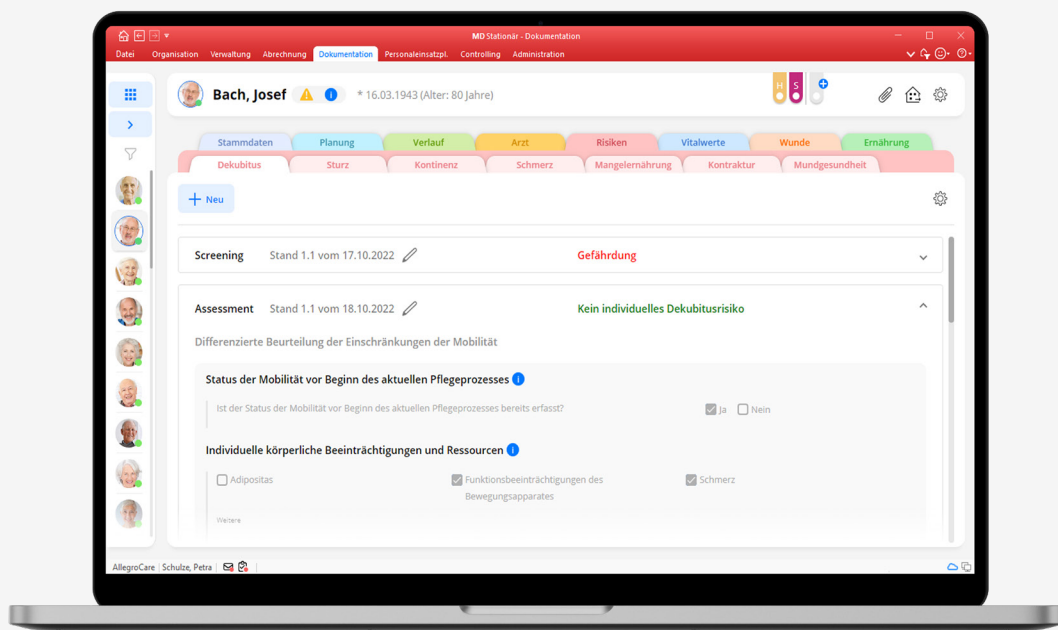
MD Stationär - Dokumentation

Datei Organisation Verwaltung Abrechnung Dokumentation Personaleinsatzpl. Controlling Administration

Bach, Josef i * 16.03.1943 (Alter: 80 Jahre)

H S

Stammdaten Planung Verlauf Arzt Risiken Vitalwerte Wunde Ernährung

Dekubitus Sturz Kontinenz Schmerz Mangelernährung Kontraktur Mundgesundheit

+ Neu

Screening Stand 1.1 vom 17.10.2022 Gefährdung

Assessment Stand 1.1 vom 18.10.2022 Kein individuelles Dekubitusrisiko

Differenzierte Beurteilung der Einschränkungen der Mobilität

Status der Mobilität vor Beginn des aktuellen Pflegeprozesses i

Ist der Status der Mobilität vor Beginn des aktuellen Pflegeprozesses bereits erfasst? Ja Nein

Individuelle körperliche Beeinträchtigungen und Ressourcen i

Adipositas Funktionsbeeinträchtigungen des Bewegungsapparates Schmerz

Weitere

AllegroCare Schulze, Petra